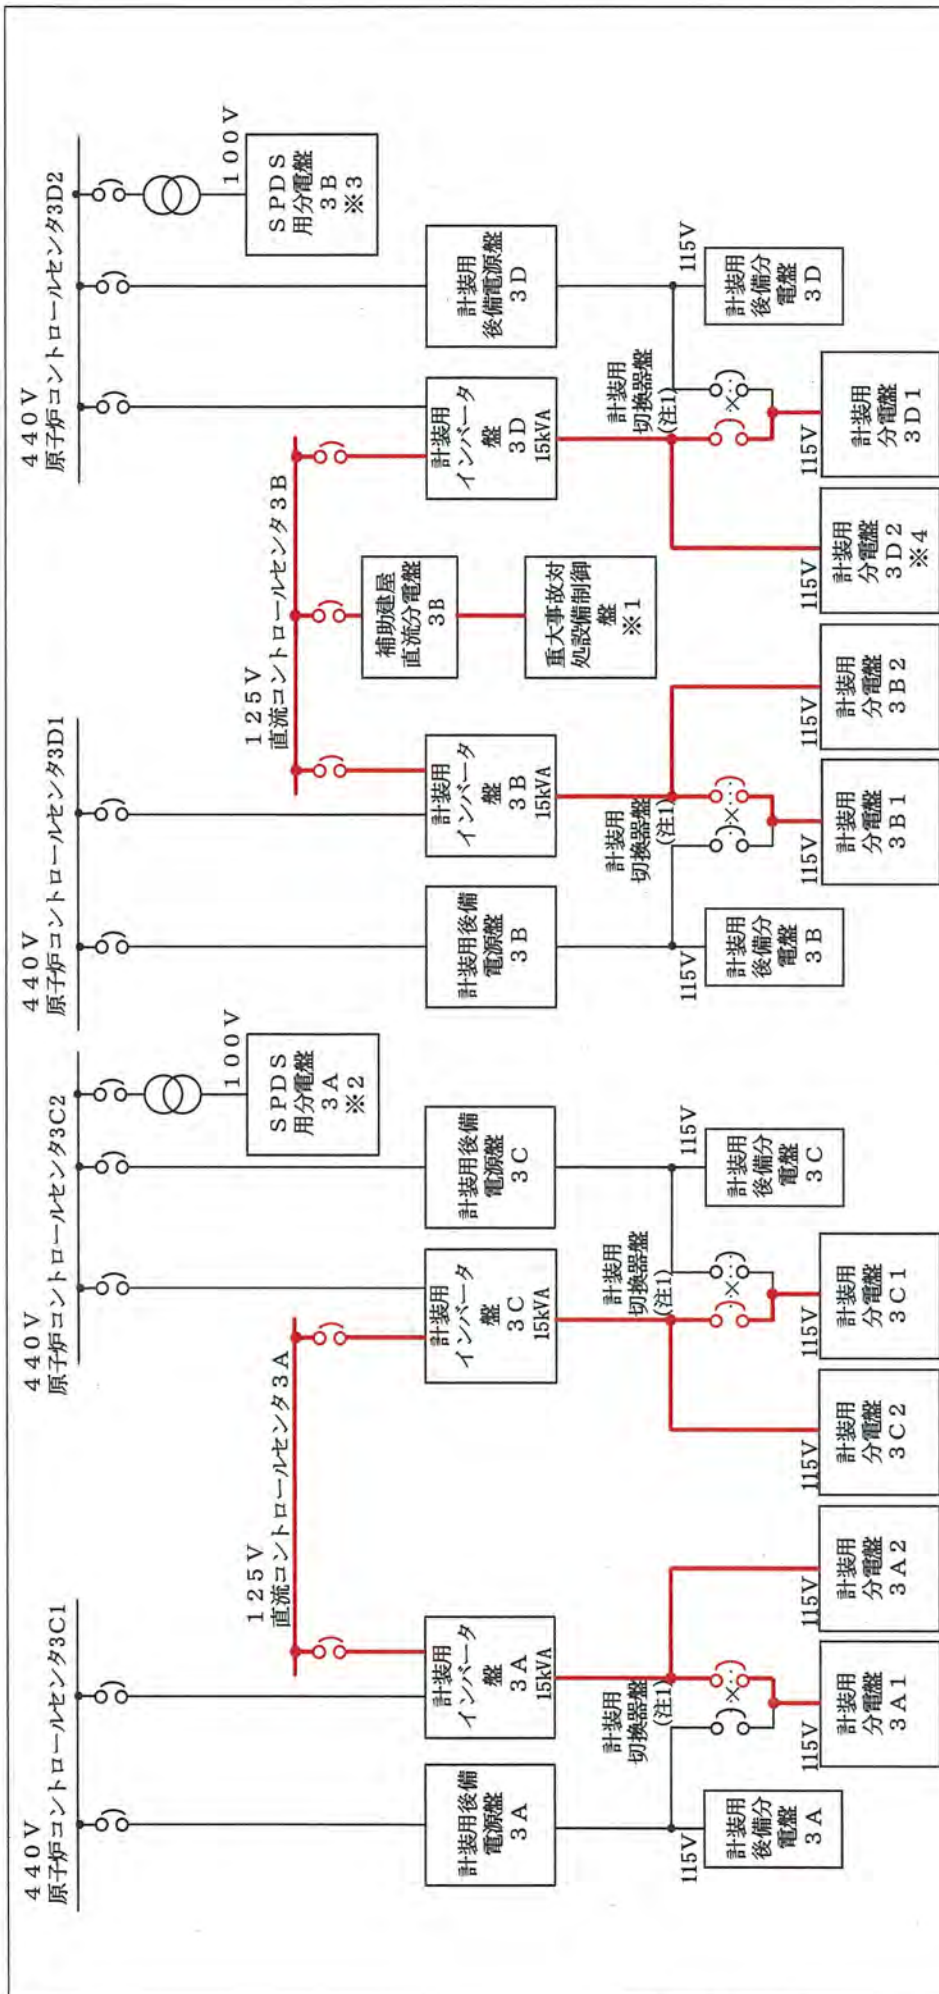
440V
原子炉コントロールセンタ3D2

100V

SPDS
用分電盤
3B
※3

計装用
後備電源盤
3D

115V

計装用
後備分
電盤
3D

計装用
インバータ
盤
3D
15kVA

計装用
切換器盤
(注1)

115V

計装用
分電盤
3D1

115V

計装用
分電盤
3D2
※4

125V
直流コントロールセンタ3B

補助建屋
直流分電盤
3B

重大事故対
処設備制御
盤
※1

440V
原子炉コントロールセンタ3D1

計装用
インバータ
盤
3B
15kVA

計装用
切換器盤
(注1)

115V

計装用
分電盤
3B2

115V

計装用
分電盤
3B1

計装用後備
電源盤
3B

115V

計装用
後備分
電盤
3B

440V
原子炉コントロールセンタ3C2

100V

SPDS
用分電盤
3A
※2

計装用後備
電源盤
3C

115V

計装用
後備分
電盤
3C

計装用
インバータ
盤
3C
15kVA

計装用
切換器盤
(注1)

115V

計装用
分電盤
3C1

115V

計装用
分電盤
3C2

125V
直流コントロールセンタ3A

440V
原子炉コントロールセンタ3C1

計装用
インバータ
盤
3A
15kVA

115V

計装用
分電盤
3A2

計装用
切換器盤
(注1)

115V

計装用
分電盤
3A1

計装用後備
電源盤
3A

115V

計装用
後備分
電盤
3A